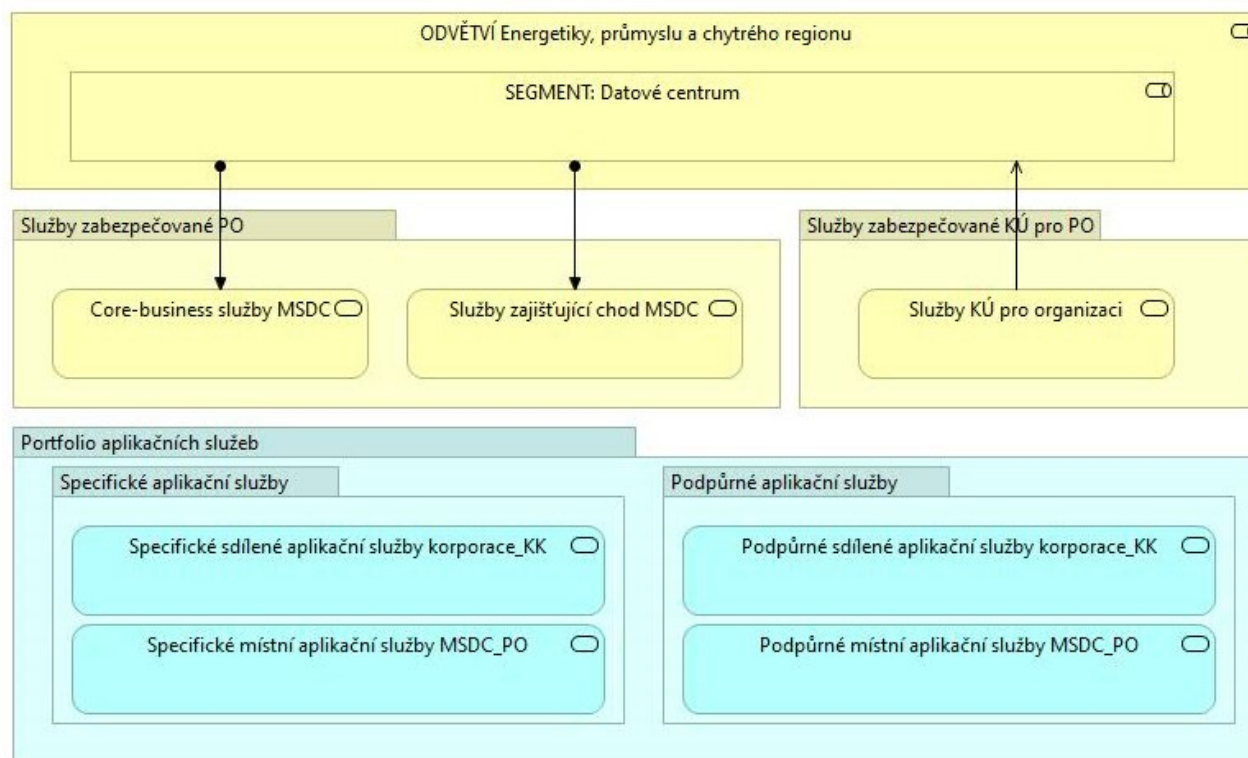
ODVĚTVÍ Energetiky, průmyslu a chytrého regionu

SEGMENT: Datové centrum

Služby zabezpečované PO

Core-business služby MSDC

Služby zajišťující chod MSDC

Služby zabezpečované KÚ pro PO

Služby KÚ pro organizaci

Portfolio aplikačních služeb

Specifické aplikační služby

Specifické sdílené aplikační služby korporace_KK

Specifické místní aplikační služby MSDC_PO

Podpůrné aplikační služby

Podpůrné sdílené aplikační služby korporace_KK

Podpůrné místní aplikační služby MSDC_PO